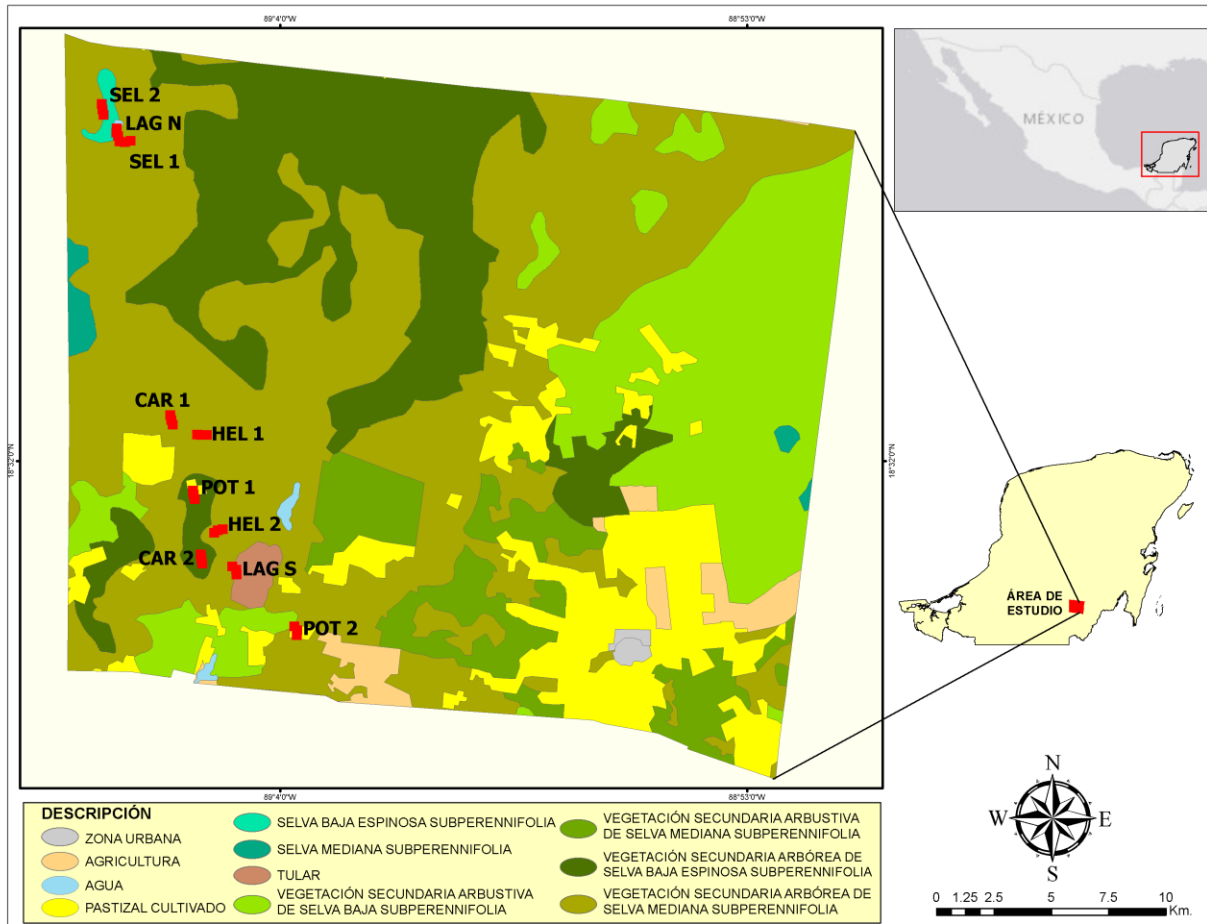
89°4'0"W

88°53'0"W

SEL 2

LAG N

SEL 1

CAR 1

HEL 1

POT 1

HEL 2

CAR 2

LAG S

POT 2

18°32'0"N

18°32'0"N

89°4'0"W

88°53'0"W

MÉXICO

ÁREA DE ESTUDIO

N

W

E

S

0 1.25 2.5 5 7.5 10 Km.

DESCRIPCIÓN

ZONA URBANA

AGRICULTURA

AGUA

PASTIZAL CULTIVADO

SELVA BAJA ESPINOSA SUBPERENNIFOLIA

SELVA MEDIANA SUBPERENNIFOLIA

TULAR

VEGETACIÓN SECUNDARIA ARBUSTIVA DE SELVA BAJA SUBPERENNIFOLIA

VEGETACIÓN SECUNDARIA ARBUSTIVA DE SELVA MEDIANA SUBPERENNIFOLIA

VEGETACIÓN SECUNDARIA ARBÓREA DE SELVA BAJA ESPINOSA SUBPERENNIFOLIA

VEGETACIÓN SECUNDARIA ARBÓREA DE SELVA MEDIANA SUBPERENNIFOLIA